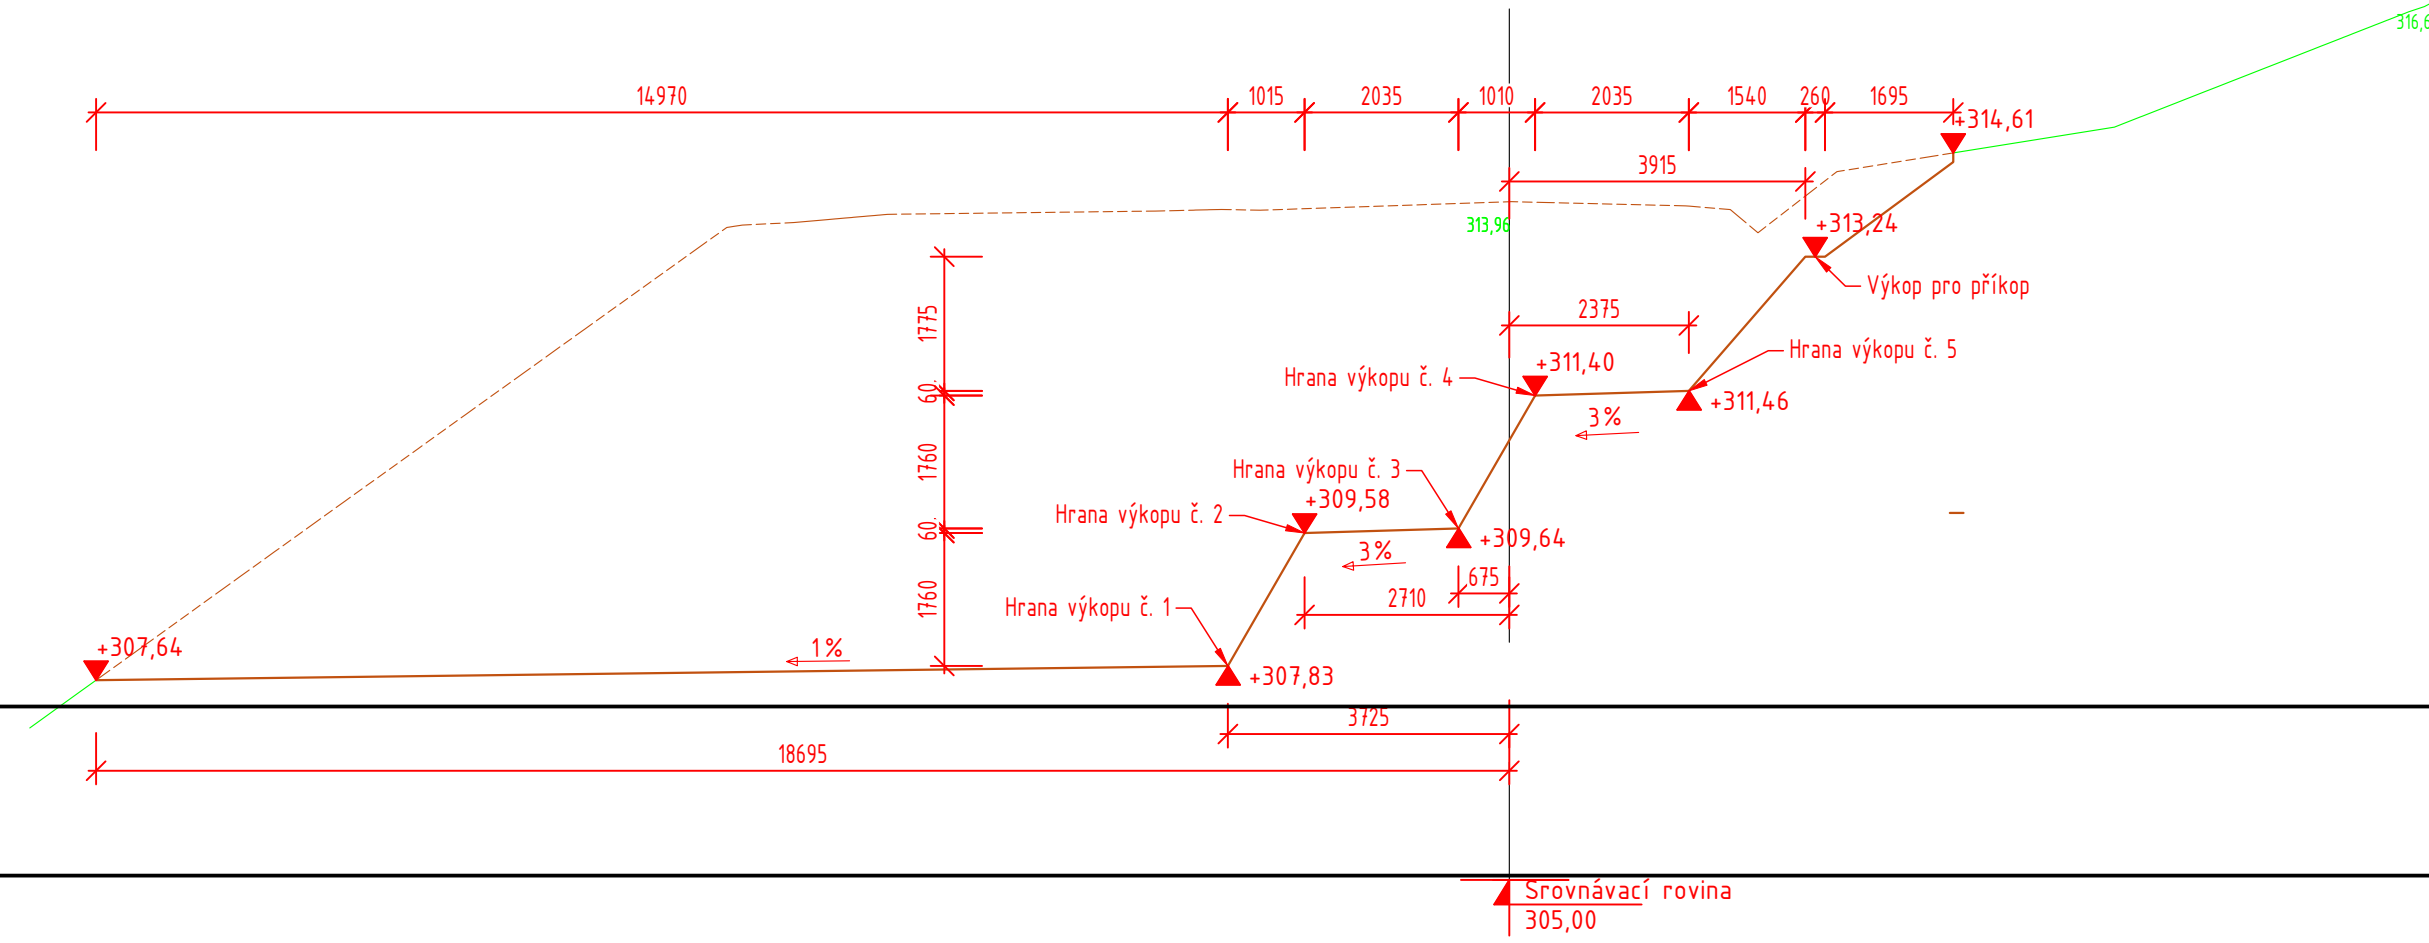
316,6

14970
1015
2035
1010
2035
1540
260
1695
+314,61

3915

313,96

+313,24

Výkop pro příkop

1775

2375

+311,40

Hrana výkopu č. 4

Hrana výkopu č. 5

60

+311,46

3%

1760

Hrana výkopu č. 3

+309,58

Hrana výkopu č. 2

60

+309,64

3%

675

1760

2710

Hrana výkopu č. 1

+307,64

1%

+307,83

3725

18695

Srovnávací rovina
305,00